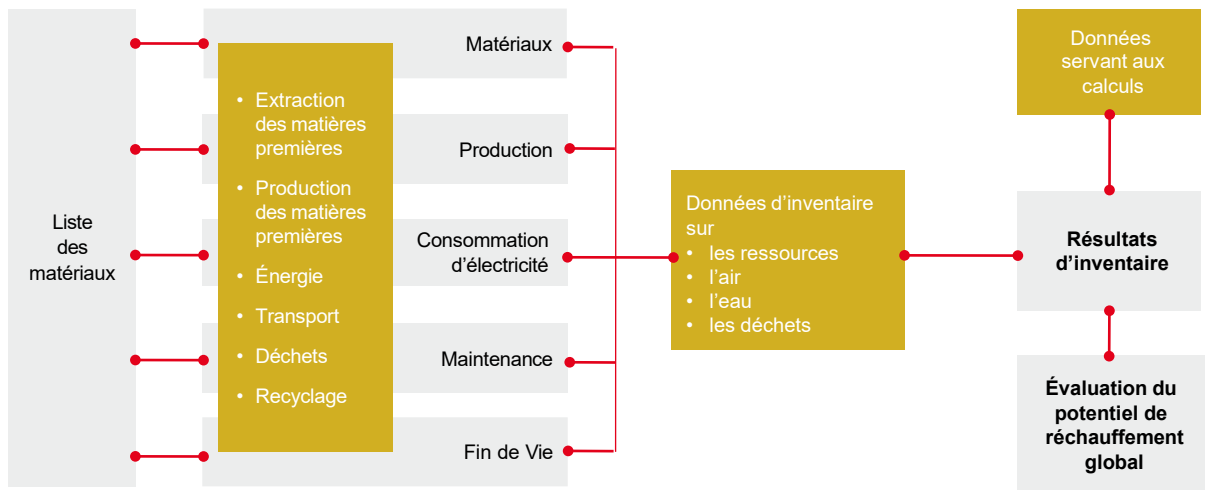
Liste des matériaux

• Extraction des matières premières
• Production des matières premières
• Énergie
• Transport
• Déchets
• Recyclage

Matériaux

Production

Consommation d'électricité

Maintenance

Fin de Vie

Données d'inventaire sur
• les ressources
• l'air
• l'eau
• les déchets

Données servant aux calculs

Résultats d'inventaire

Évaluation du potentiel de réchauffement global